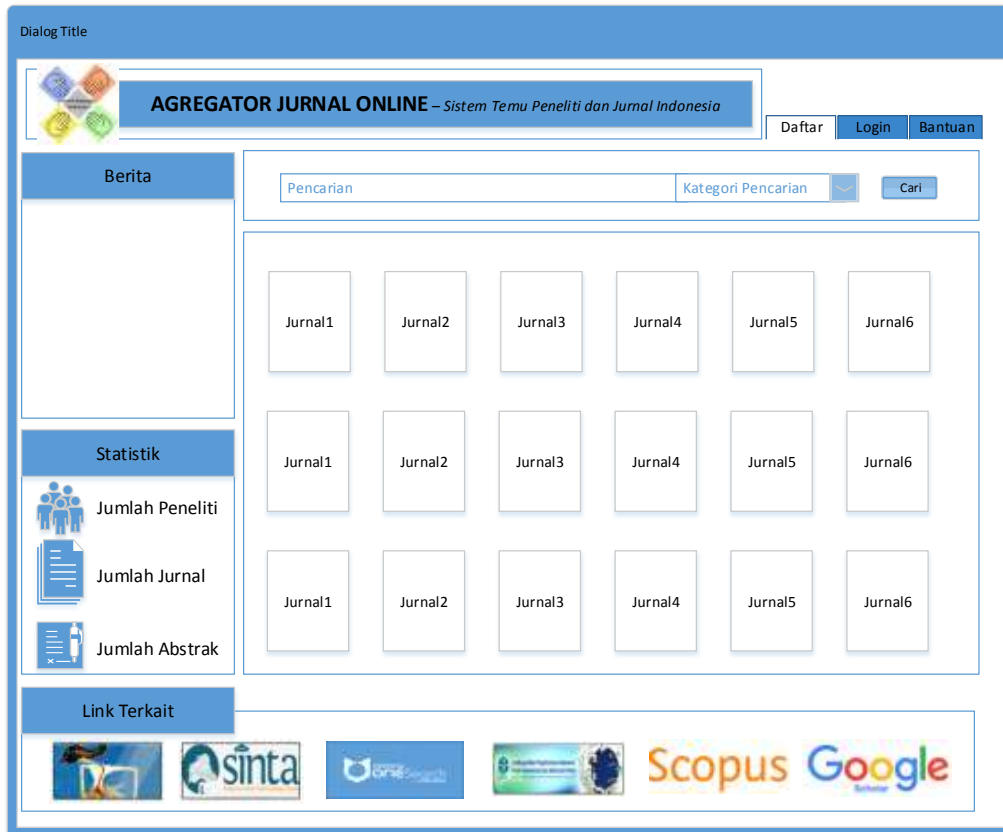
Dialog Title

AGREGATOR JURNAL ONLINE – Sistem Temu Peneliti dan Jurnal Indonesia

Daftar | Login | Bantuan

Berita

Pencarian | Kategori Pencarian | Cari

| Jurnal1 | Jurnal2 | Jurnal3 | Jurnal4 | Jurnal5 | Jurnal6 |
|---|---|---|---|---|---|
| Jurnal1 | Jurnal2 | Jurnal3 | Jurnal4 | Jurnal5 | Jurnal6 |
| Jurnal1 | Jurnal2 | Jurnal3 | Jurnal4 | Jurnal5 | Jurnal6 |

Statistik

Jumlah Peneliti

Jumlah Jurnal

Jumlah Abstrak

Link Terkait

sinta

one

Scopus

Google
Scholar